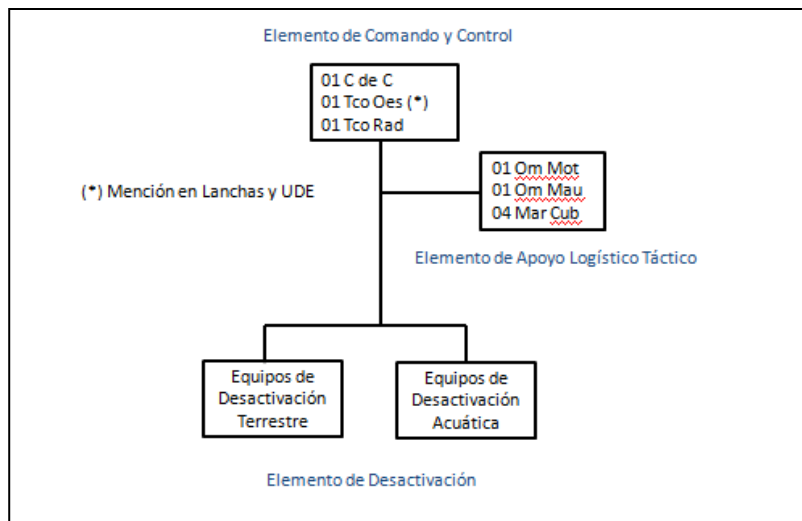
Elemento de Comando y Control

01 C de C
01 Tco Oes (*)
01 Tco Rad

(*) Mención en Lanchas y UDE

01 Om Mot
01 Om Mau
04 Mar Cub

Elemento de Apoyo Logístico Táctico

Equipos de Desactivación Terrestre

Equipos de Desactivación Acuática

Elemento de Desactivación